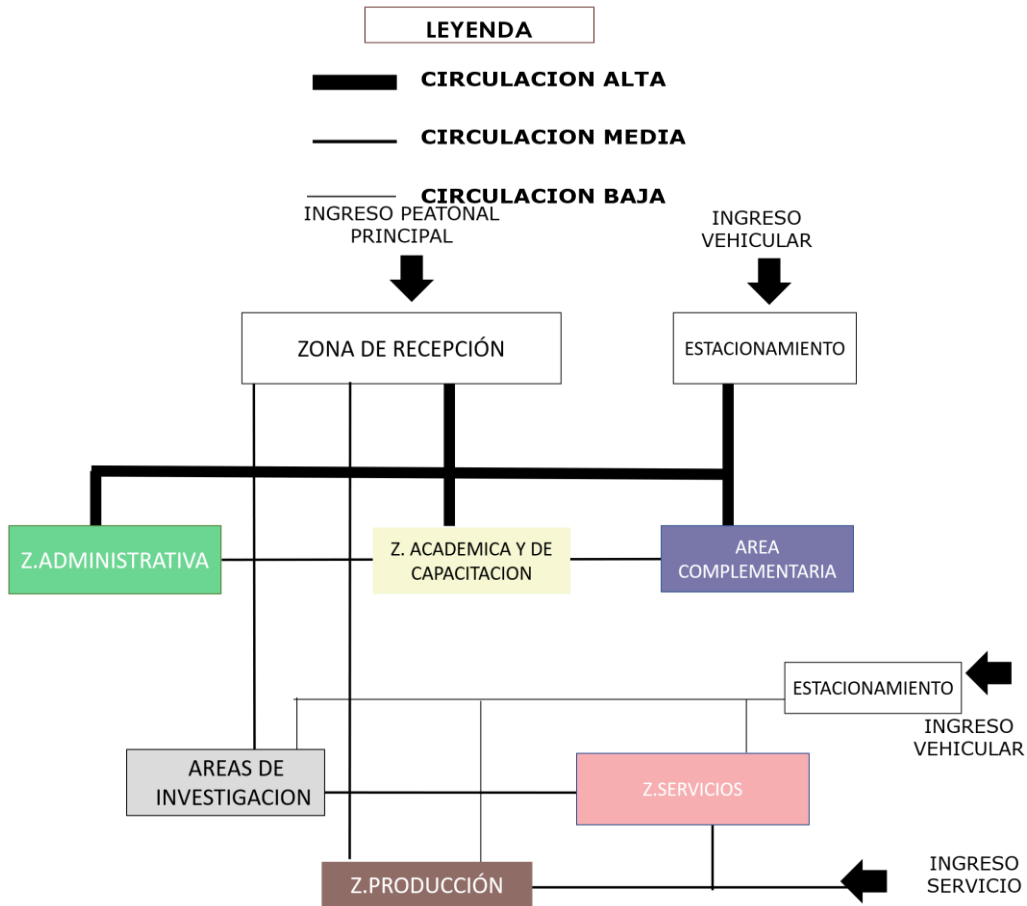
LEYENDA

CIRCULACION ALTA

CIRCULACION MEDIA

CIRCULACION BAJA

INGRESO PEATONAL PRINCIPAL

INGRESO VEHICULAR

ZONA DE RECEPCIÓN

ESTACIONAMIENTO

Z.ADMINISTRATIVA

Z. ACADEMICA Y DE CAPACITACION

AREA COMPLEMENTARIA

ESTACIONAMIENTO

INGRESO VEHICULAR

AREAS DE INVESTIGACION

Z.SERVICIOS

Z.PRODUCCIÓN

INGRESO SERVICIO